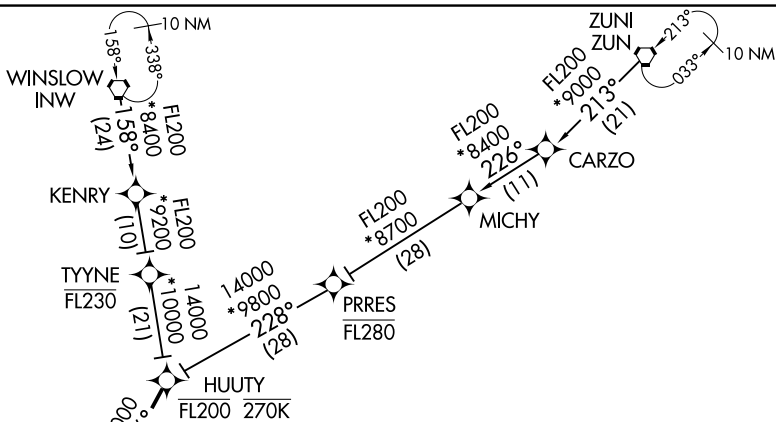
10 NM
158°
338°
WINSLOW
INW
FL200
*8400
158°
(24)
KENRY
FL200
*9200
(10)
TYYNE
FL230
14000
*10000
(21)
14000
*9800
228°
(28)
HUUTY
FL200 270K
PRRES
FL280
FL200
*8700
(28)
MICHY
FL200
*8400
226°
(11)
CARZO
FL200
*9000
213°
(21)
ZUNI
ZUN
213°
033°
10 NM
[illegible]00°